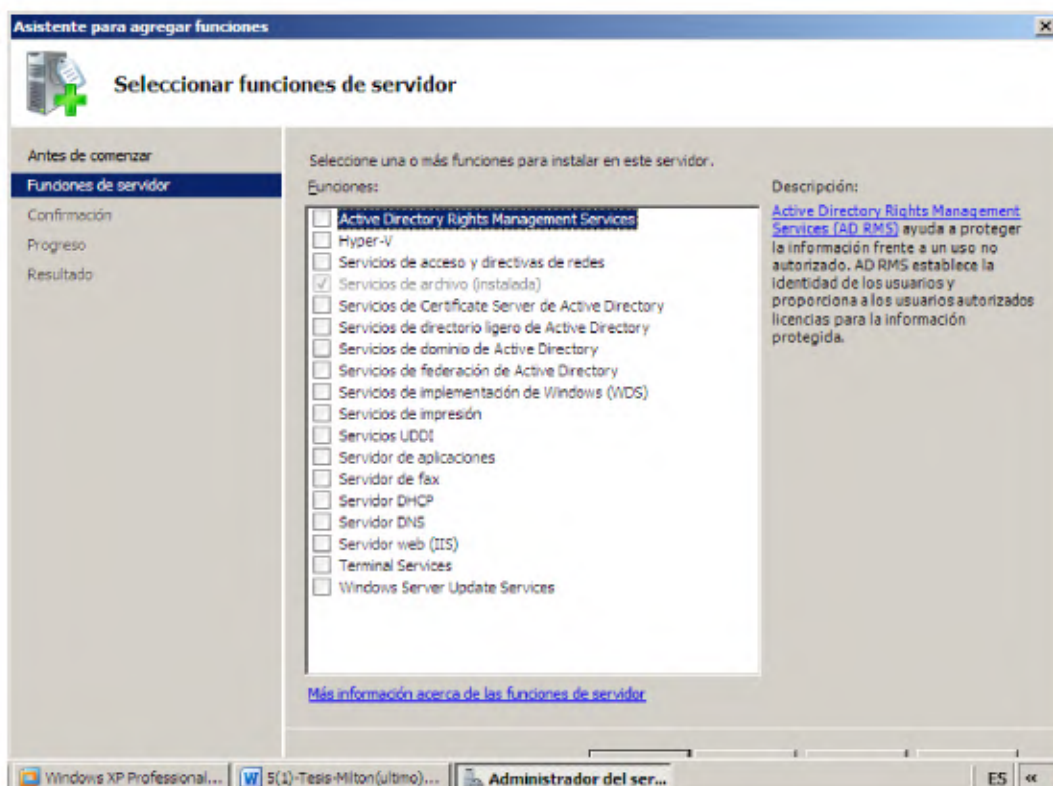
Asistente para agregar funciones

Seleccionar funciones de servidor

Antes de comenzar
Funciones de servidor
Confirmación
Progreso
Resultado

Seleccione una o más funciones para instalar en este servidor.

Funciones:

Active Directory Rights Management Services
Hyper-V
Servicios de acceso y directivas de redes
Servicios de archivo (instalada)
Servicios de Certificate Server de Active Directory
Servicios de directorio ligero de Active Directory
Servicios de dominio de Active Directory
Servicios de federación de Active Directory
Servicios de implementación de Windows (WDS)
Servicios de impresión
Servicios UDDI
Servidor de aplicaciones
Servidor de fax
Servidor DHCP
Servidor DNS
Servidor web (IIS)
Terminal Services
Windows Server Update Services

Descripción:

Active Directory Rights Management Services (AD RMS) ayuda a proteger la información frente a un uso no autorizado. AD RMS establece la identidad de los usuarios y proporciona a los usuarios autorizados licencias para la información protegida.

Más información acerca de las funciones de servidor

Windows XP Professional... | 5(1)-Tesis-Milton(ultimo)... | Administrador del ser... | ES